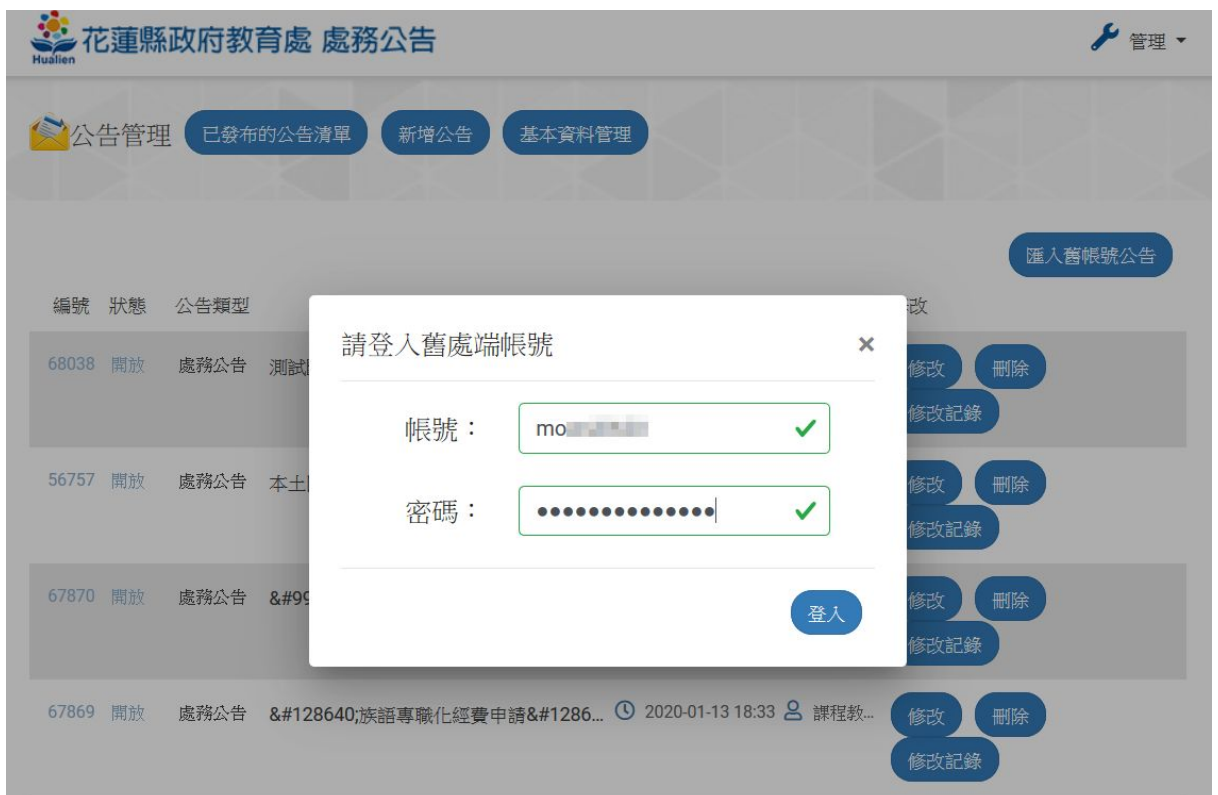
Hualien 花蓮縣政府教育處 處務公告

管理

公告管理 已發布的公告清單 新增公告 基本資料管理

匯入舊帳號公告

編號 狀態 公告類型

改

68038 開放 處務公告 測試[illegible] 修改 刪除 修改記錄

56757 開放 處務公告 本土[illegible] 修改 刪除 修改記錄

67870 開放 處務公告 &#99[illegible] 修改 刪除 修改記錄

67869 開放 處務公告 &#128640;族語專職化經費申請&#1286... 2020-01-13 18:33 課程教... 修改 刪除 修改記錄

請登入舊處端帳號 ×

帳號： mo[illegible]

密碼： ••••••••••••••

登入